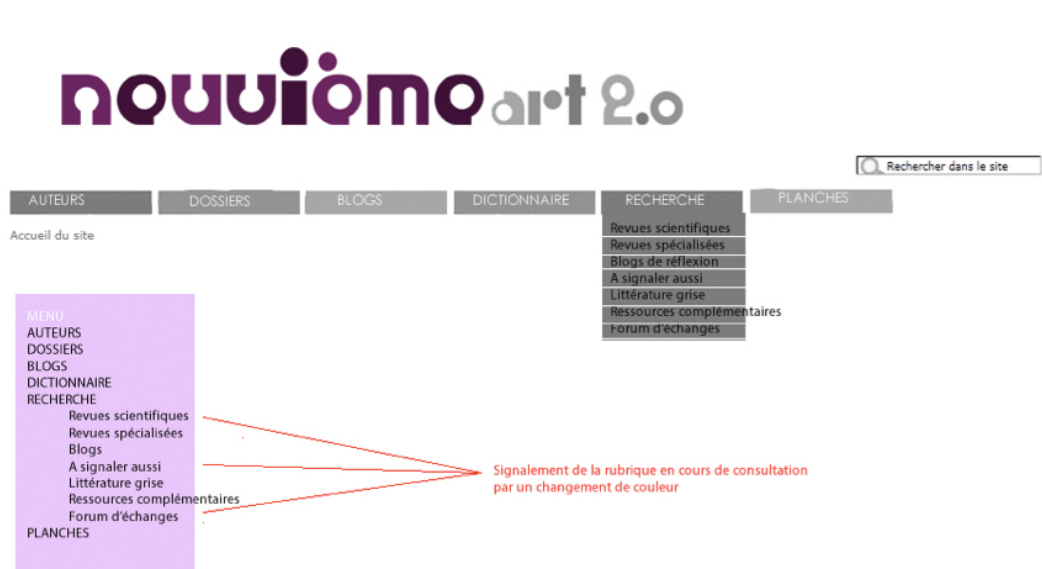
neuvième art 2.0

Rechercher dans le site

AUTEURS DOSSIERS BLOGS DICTIONNAIRE RECHERCHE PLANCHES

Revues scientifiques
Revues spécialisées
Blogs de réflexion
A signaler aussi
Littérature grise
Ressources complémentaires
Forum d'échanges

Accueil du site

MENU
AUTEURS
DOSSIERS
BLOGS
DICTIONNAIRE
RECHERCHE
Revues scientifiques
Revues spécialisées
Blogs
A signaler aussi
Littérature grise
Ressources complémentaires
Forum d'échanges
PLANCHES

Signalement de la rubrique en cours de consultation par un changement de couleur